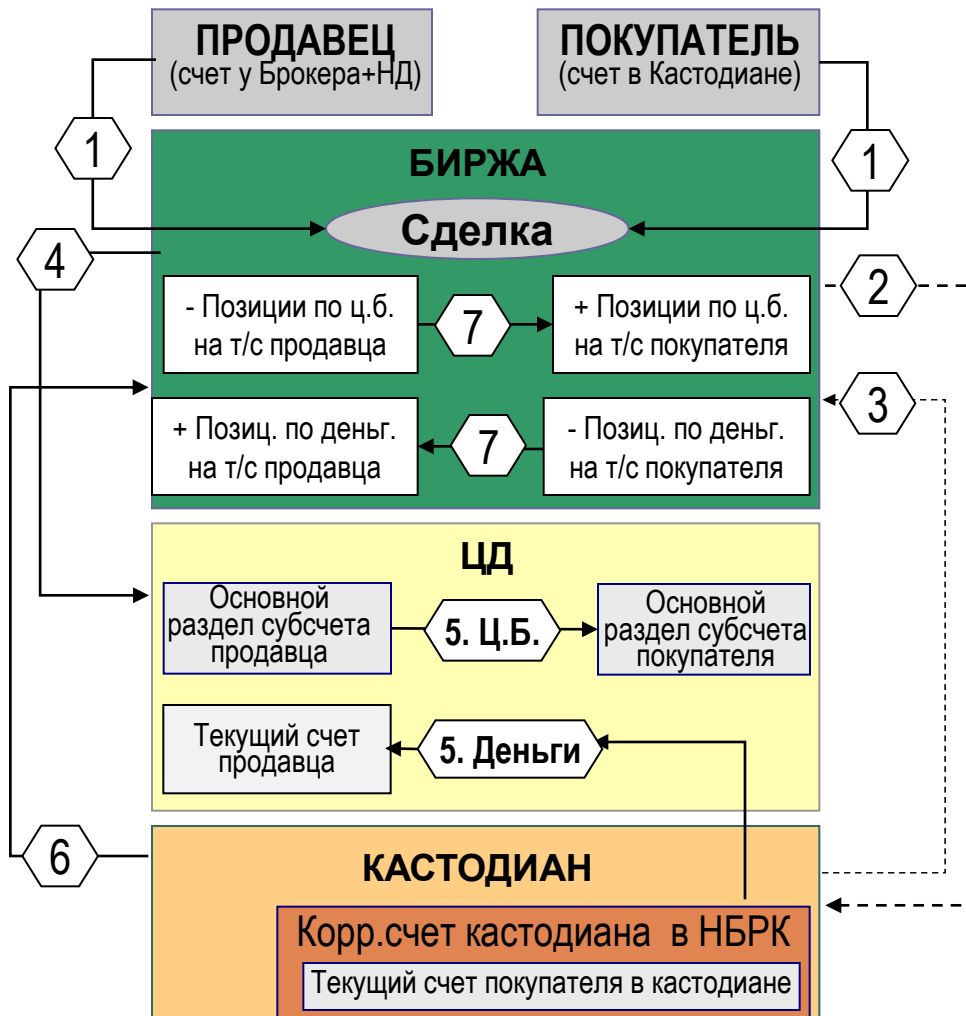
ПРОДАВЕЦ
(счет у Брокера+НД)

ПОКУПАТЕЛЬ
(счет в Кастодиане)

1

1

БИРЖА

Сделка

4

2

- Позиции по ц.б. на т/с продавца

7

+ Позиции по ц.б. на т/с покупателя

3

+ Позиц. по деньг. на т/с продавца

7

- Позиц. по деньг. на т/с покупателя

ЦД

Основной раздел субсчета продавца

5. Ц.Б.

Основной раздел субсчета покупателя

Текущий счет продавца

5. Деньги

6

КАСТОДИАН

Корр.счет кастодиана в НБРК

Текущий счет покупателя в кастодиане